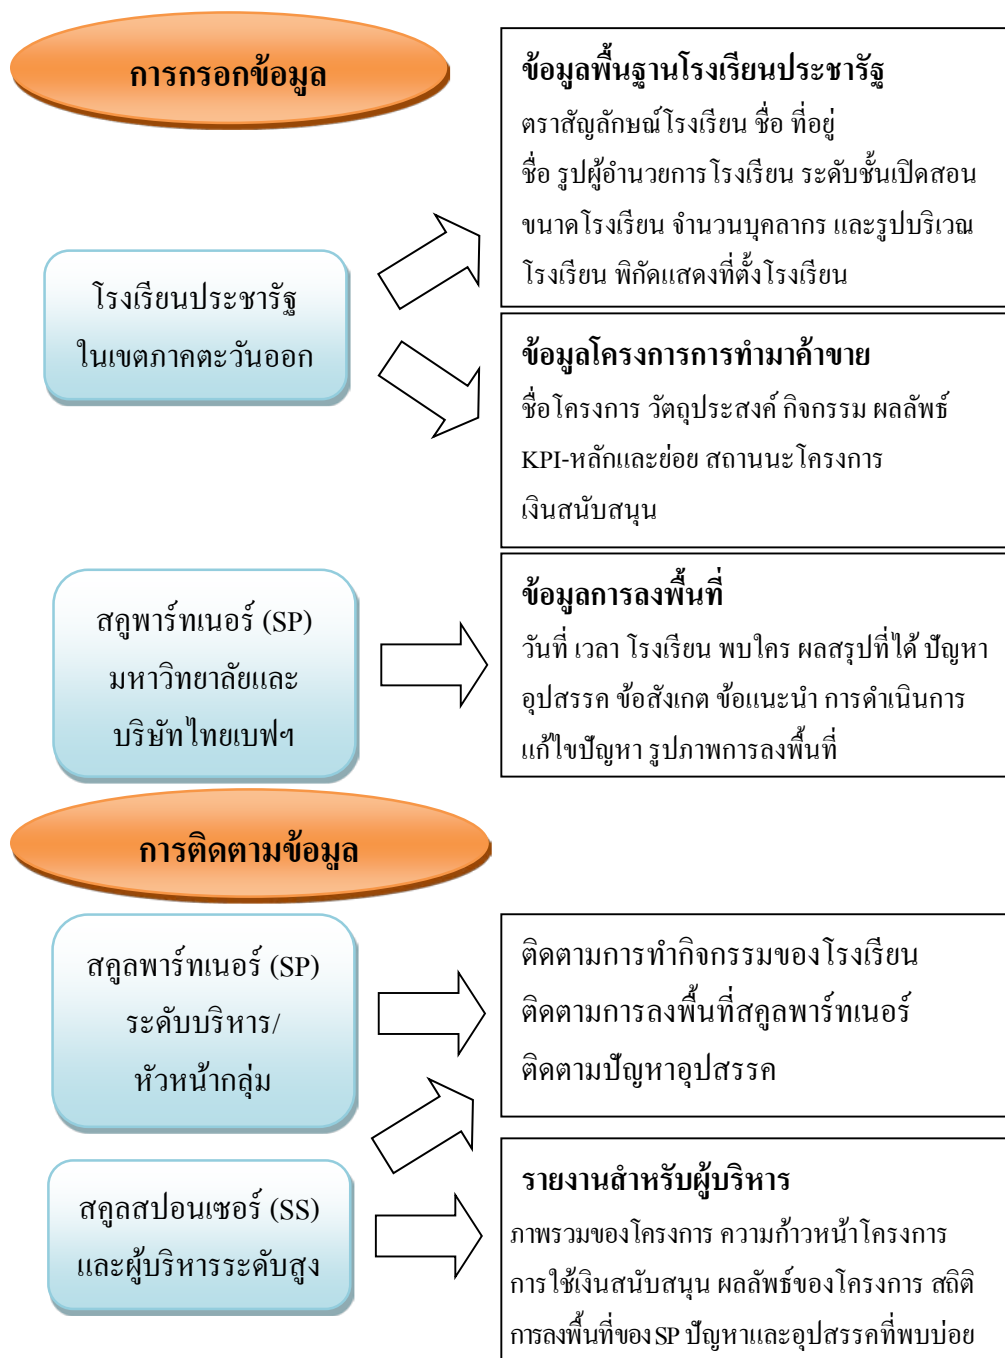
การกรอกข้อมูล

โรงเรียนประชารัฐ ในเขตภาคตะวันออก

ข้อมูลพื้นฐานโรงเรียนประชารัฐ
ตราสัญลักษณ์โรงเรียน ชื่อ ที่อยู่
ชื่อ รูปผู้อำนวยการโรงเรียน ระดับชั้นเปิดสอน
ขนาดโรงเรียน จำนวนบุคลากร และรูปบริเวณ
โรงเรียน พิกัดแสดงที่ตั้งโรงเรียน

ข้อมูลโครงการการทำมาค้าขาย
ชื่อโครงการ วัตถุประสงค์ กิจกรรม ผลลัพธ์
KPI-หลักและย่อย สถานะโครงการ
เงินสนับสนุน

สคูพาร์ทเนอร์ (SP) มหาวิทยาลัยและ บริษัทไทยเบฟฯ

ข้อมูลการลงพื้นที่
วันที่ เวลา โรงเรียน พบใคร ผลสรุปที่ได้ ปัญหา
อุปสรรค ข้อสังเกต ข้อแนะนำ การดำเนินการ
แก้ไขปัญหา รูปภาพการลงพื้นที่

การติดตามข้อมูล

สคูลพาร์ทเนอร์ (SP) ระดับบริหาร/ หัวหน้ากลุ่ม

ติดตามการทำกิจกรรมของโรงเรียน
ติดตามการลงพื้นที่สคูลพาร์ทเนอร์
ติดตามปัญหาอุปสรรค

สคูลสปอนเซอร์ (SS) และผู้บริหารระดับสูง

รายงานสำหรับผู้บริหาร
ภาพรวมของโครงการ ความก้าวหน้าโครงการ
การใช้เงินสนับสนุน ผลลัพธ์ของโครงการ สถิติ
การลงพื้นที่ของ SP ปัญหาและอุปสรรคที่พบบ่อย